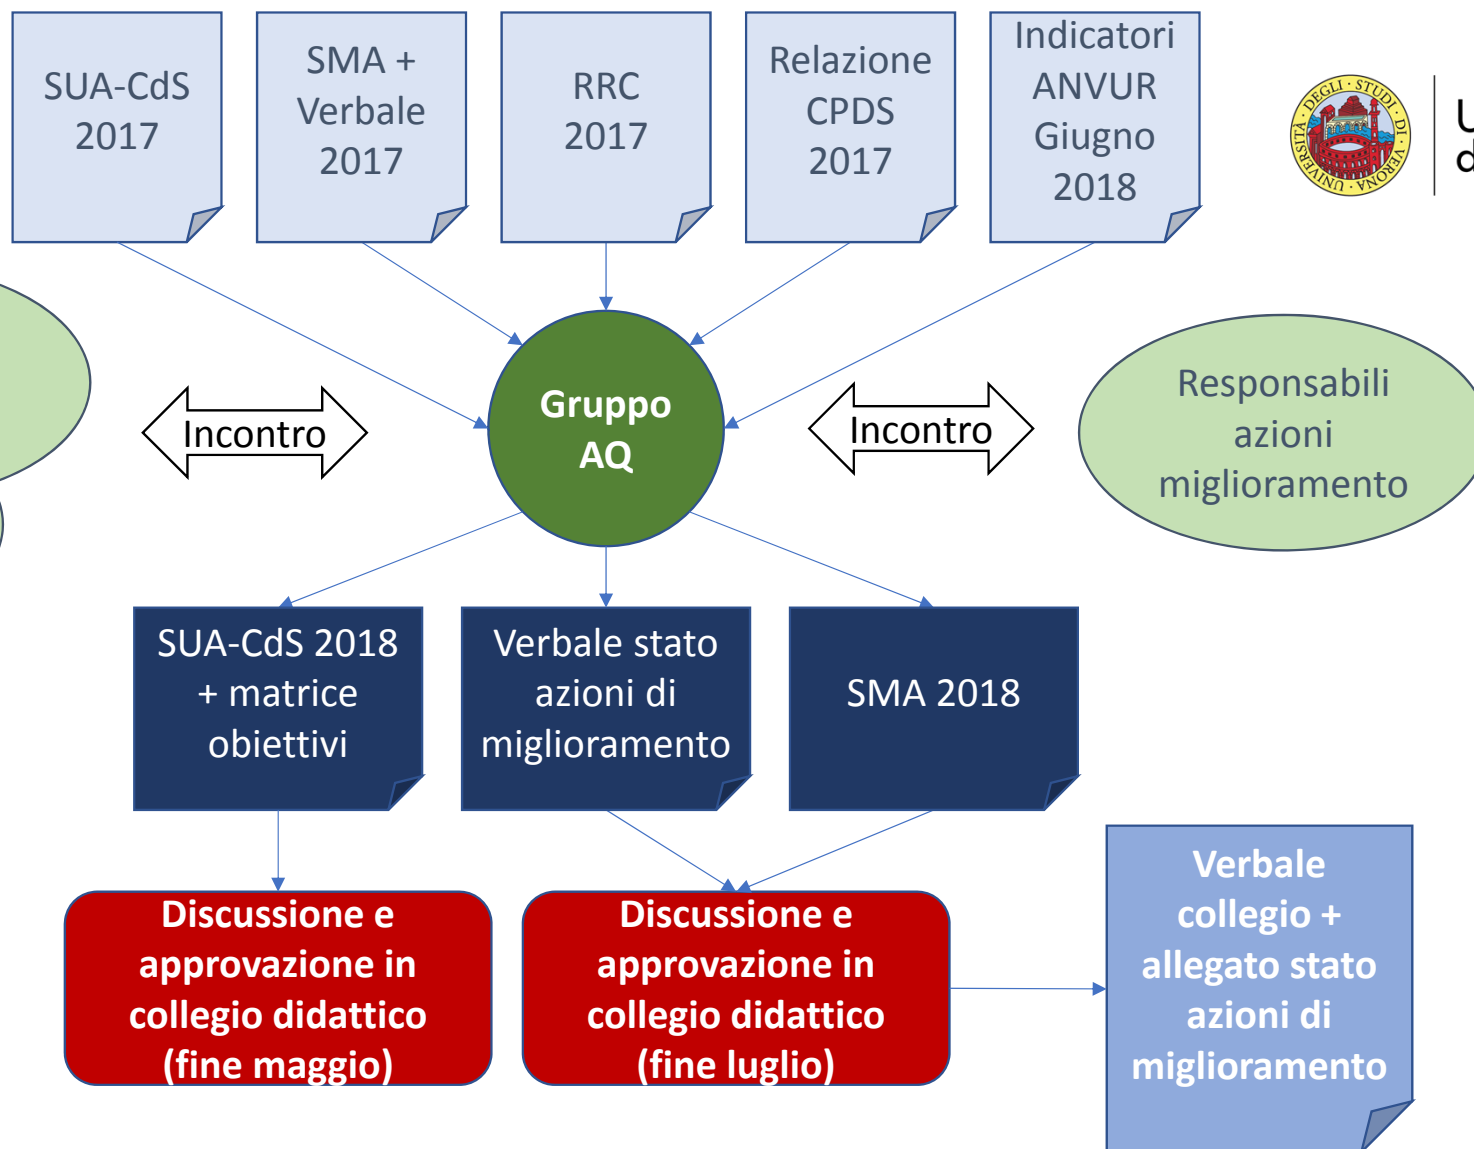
SUA-CdS 2017

SMA + Verbale 2017

RRC 2017

Relazione CPDS 2017

Indicatori ANVUR Giugno 2018

UNIVERSITAS · DEGLI · STUDI · DI · VERONA

U
d

Incontro

Gruppo AQ

Incontro

Responsabili azioni miglioramento

SUA-CdS 2018 + matrice obiettivi

Verbale stato azioni di miglioramento

SMA 2018

Discussione e approvazione in collegio didattico (fine maggio)

Discussione e approvazione in collegio didattico (fine luglio)

Verbale collegio + allegato stato azioni di miglioramento